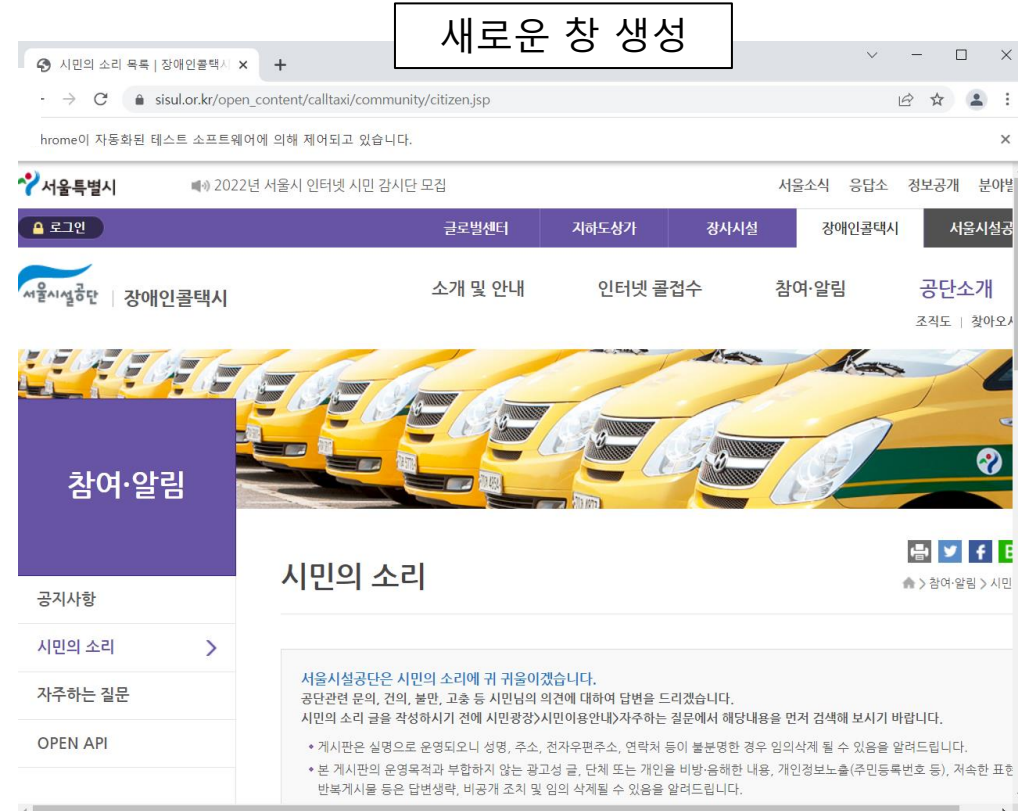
새로운 창 생성

시민의 소리 목록 | 장애인콜택시 ×

sisul.or.kr/open_content/calltaxi/community/citizen.jsp

hrome이 자동화된 테스트 소프트웨어에 의해 제어되고 있습니다.

서울특별시

2022년 서울시 인터넷 시민 감시단 모집

서울소식 응답소 정보공개 분야별

로그인

글로벌센터 지하도상가 장사시설 장애인콜택시 서울시설공

서울시설공단 | 장애인콜택시

소개 및 안내 인터넷 콜접수 참여·알림 공단소개

조직도 | 찾아오시

참여·알림

시민의 소리

참여·알림 > 시민

공지사항

시민의 소리

자주하는 질문

OPEN API

서울시설공단은 시민의 소리에 귀 귀울이겠습니다.
공단관련 문의, 건의, 불만, 고충 등 시민님의 의견에 대하여 답변을 드리겠습니다.
시민의 소리 글을 작성하시기 전에 시민광장>시민이용안내>자주하는 질문에서 해당내용을 먼저 검색해 보시기 바랍니다.

게시판은 실명으로 운영되오니 성명, 주소, 전자우편주소, 연락처 등이 불분명한 경우 임의삭제 될 수 있음을 알려드립니다.
본 게시판의 운영목적과 부합하지 않는 광고성 글, 단체 또는 개인을 비방·음해한 내용, 개인정보노출(주민등록번호 등), 저속한 표현 반복게시물 등은 답변생략, 비공개 조치 및 임의 삭제될 수 있음을 알려드립니다.